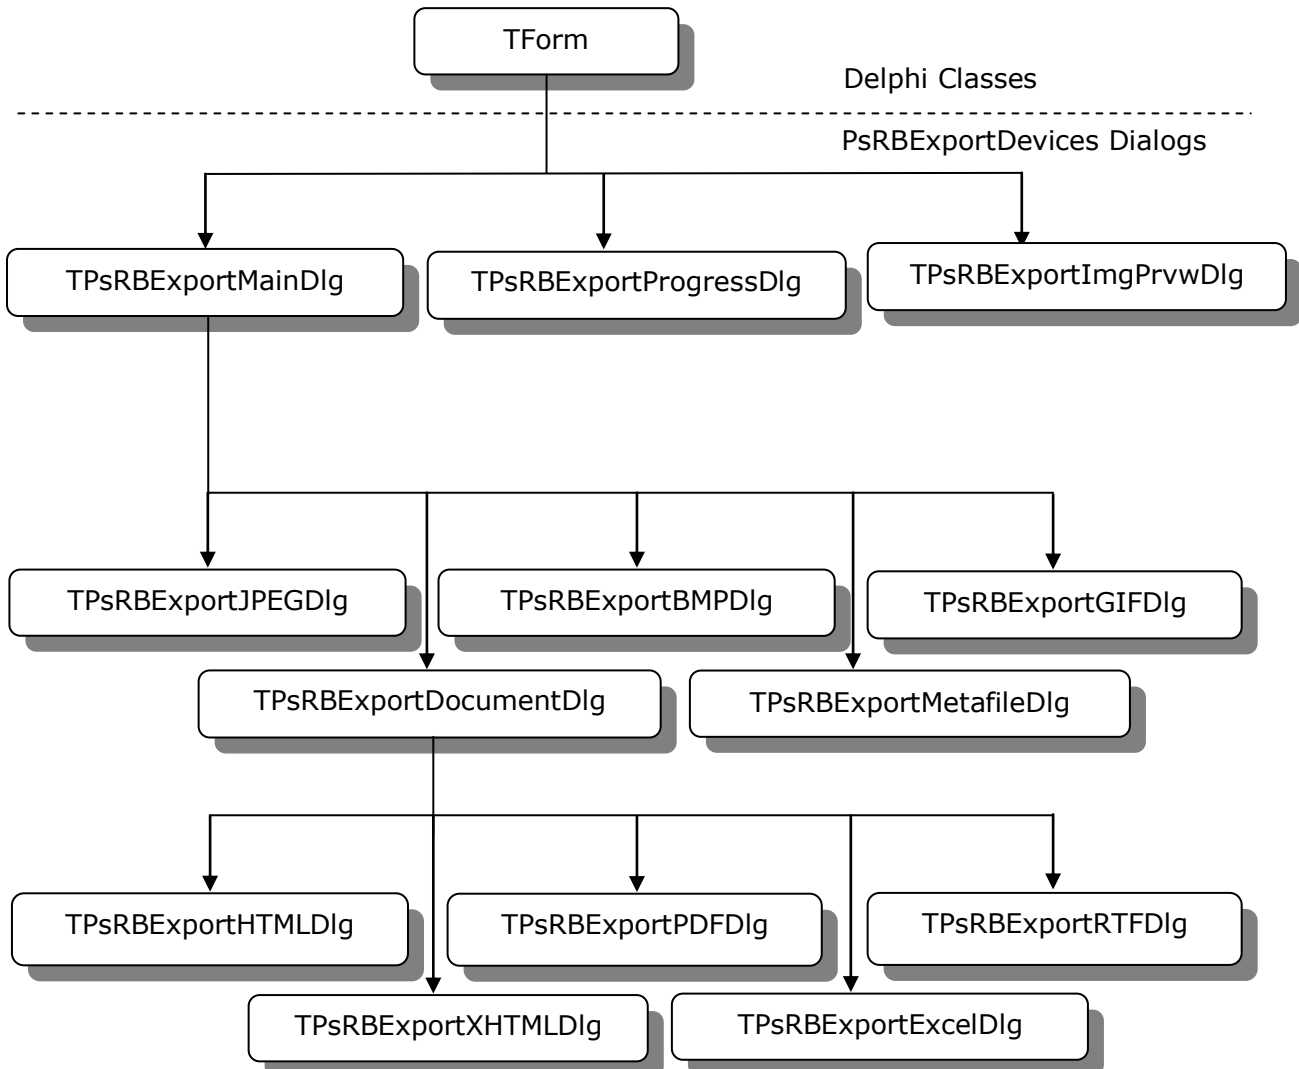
TForm

Delphi Classes

PsRBExportDevices Dialogs

TPsRBExportMainDlg

TPsRBExportProgressDlg

TPsRBExportImgPrvwDlg

TPsRBExportJPEGDlg

TPsRBExportBMPDlg

TPsRBExportGIFDlg

TPsRBExportDocumentDlg

TPsRBExportMetafileDlg

TPsRBExportHTMLDlg

TPsRBExportPDFDlg

TPsRBExportRTFDlg

TPsRBExportXHTMLDlg

TPsRBExportExcelDlg